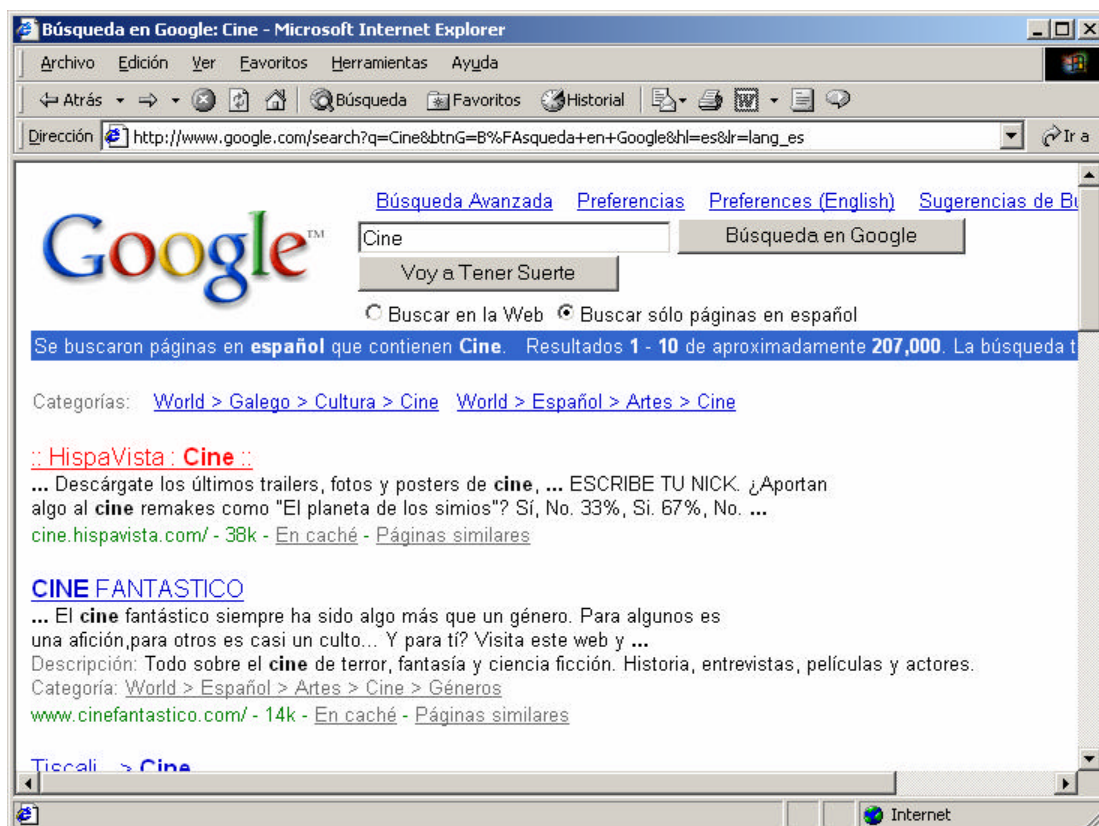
Búsqueda en Google: Cine - Microsoft Internet Explorer

Archivo Edición Ver Favoritos Herramientas Ayuda

Atrás Búsqueda Favoritos Historial

Dirección http://www.google.com/search?q=Cine&btnG=B%FAsqueda+en+Google&hl=es&lr=lang_es Ir a

Google™

Búsqueda Avanzada Preferencias Preferences (English) Sugerencias de B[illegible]

Cine

Búsqueda en Google

Voy a Tener Suerte

Buscar en la Web Buscar sólo páginas en español

Se buscaron páginas en **español** que contienen **Cine**. Resultados **1** - **10** de aproximadamente **207,000**. La búsqueda t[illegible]

Categorías: World > Galego > Cultura > Cine World > Español > Artes > Cine

:: HispaVista : **Cine** ::
**...** Descárgate los últimos trailers, fotos y posters de **cine**, **...** ESCRIBE TU NICK. ¿Aportan algo al **cine** remakes como "El planeta de los simios"? Sí, No. 33%, Si. 67%, No. **...**
cine.hispavista.com/ - 38k - En caché - Páginas similares

**CINE** FANTASTICO
**...** El **cine** fantástico siempre ha sido algo más que un género. Para algunos es una afición,para otros es casi un culto... Y para tí? Visita este web y **...**
Descripción: Todo sobre el **cine** de terror, fantasía y ciencia ficción. Historia, entrevistas, películas y actores.
Categoría: World > Español > Artes > Cine > Géneros
www.cinefantastico.com/ - 14k - En caché - Páginas similares

Tiscali ... > **Cine**

Internet